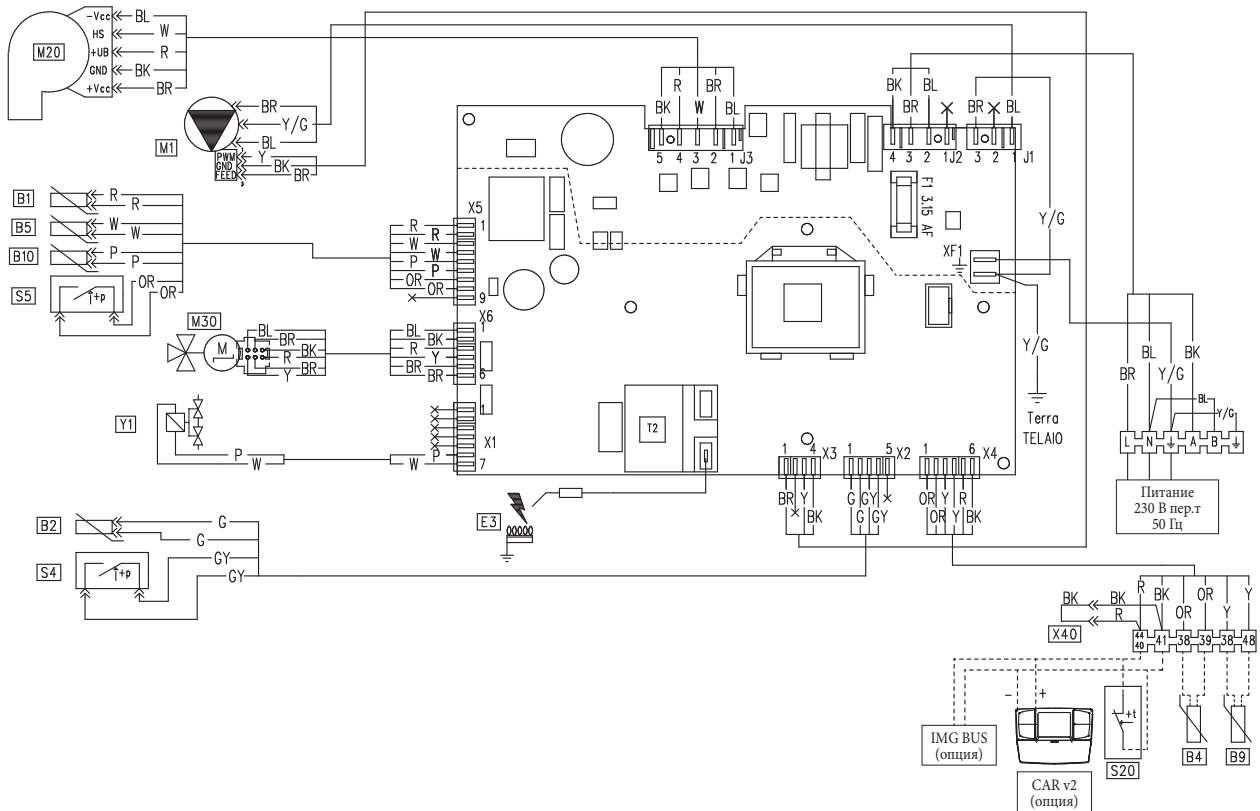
M20
-Vcc BL
HS W
+UB R
GND BK
+Vcc BR

M1
BR
Y/G
BL
PWM Y
GND BK
FEED BR

B1 R R
B5 W W
B10 P P
S5 +p OR OR

M30 M
BL BR
R BK
Y BR

Y1
P W W

B2 G G
S4 +p GY GY

E3

R BR
BK W BL
5 4 3 2 1 J3

BK BL
BR
4 3 2 1 J2

3 2 1 J1
BR BL

F1 3.15 AF
XF1

X5 1
R W P OR 9

X6 1
BL BK R Y BR 6

X1 1
P W 7

T2

1 4 X3
BR Y BK

1 5 X2
G GY G GY

1 6 X4
OR Y R OR Y BK

Y/G
Y/G
Terra TELAIO

BR BL Y/G BK
BL Y/G
L N A B

Питание
230 В пер.т
50 Гц

BK BK R
X40
R BK OR OR Y Y
44 40 41 38 39 38 48

IMG BUS
(опция)

- +
CAR v2
(опция)

S20 +t

B4 B9